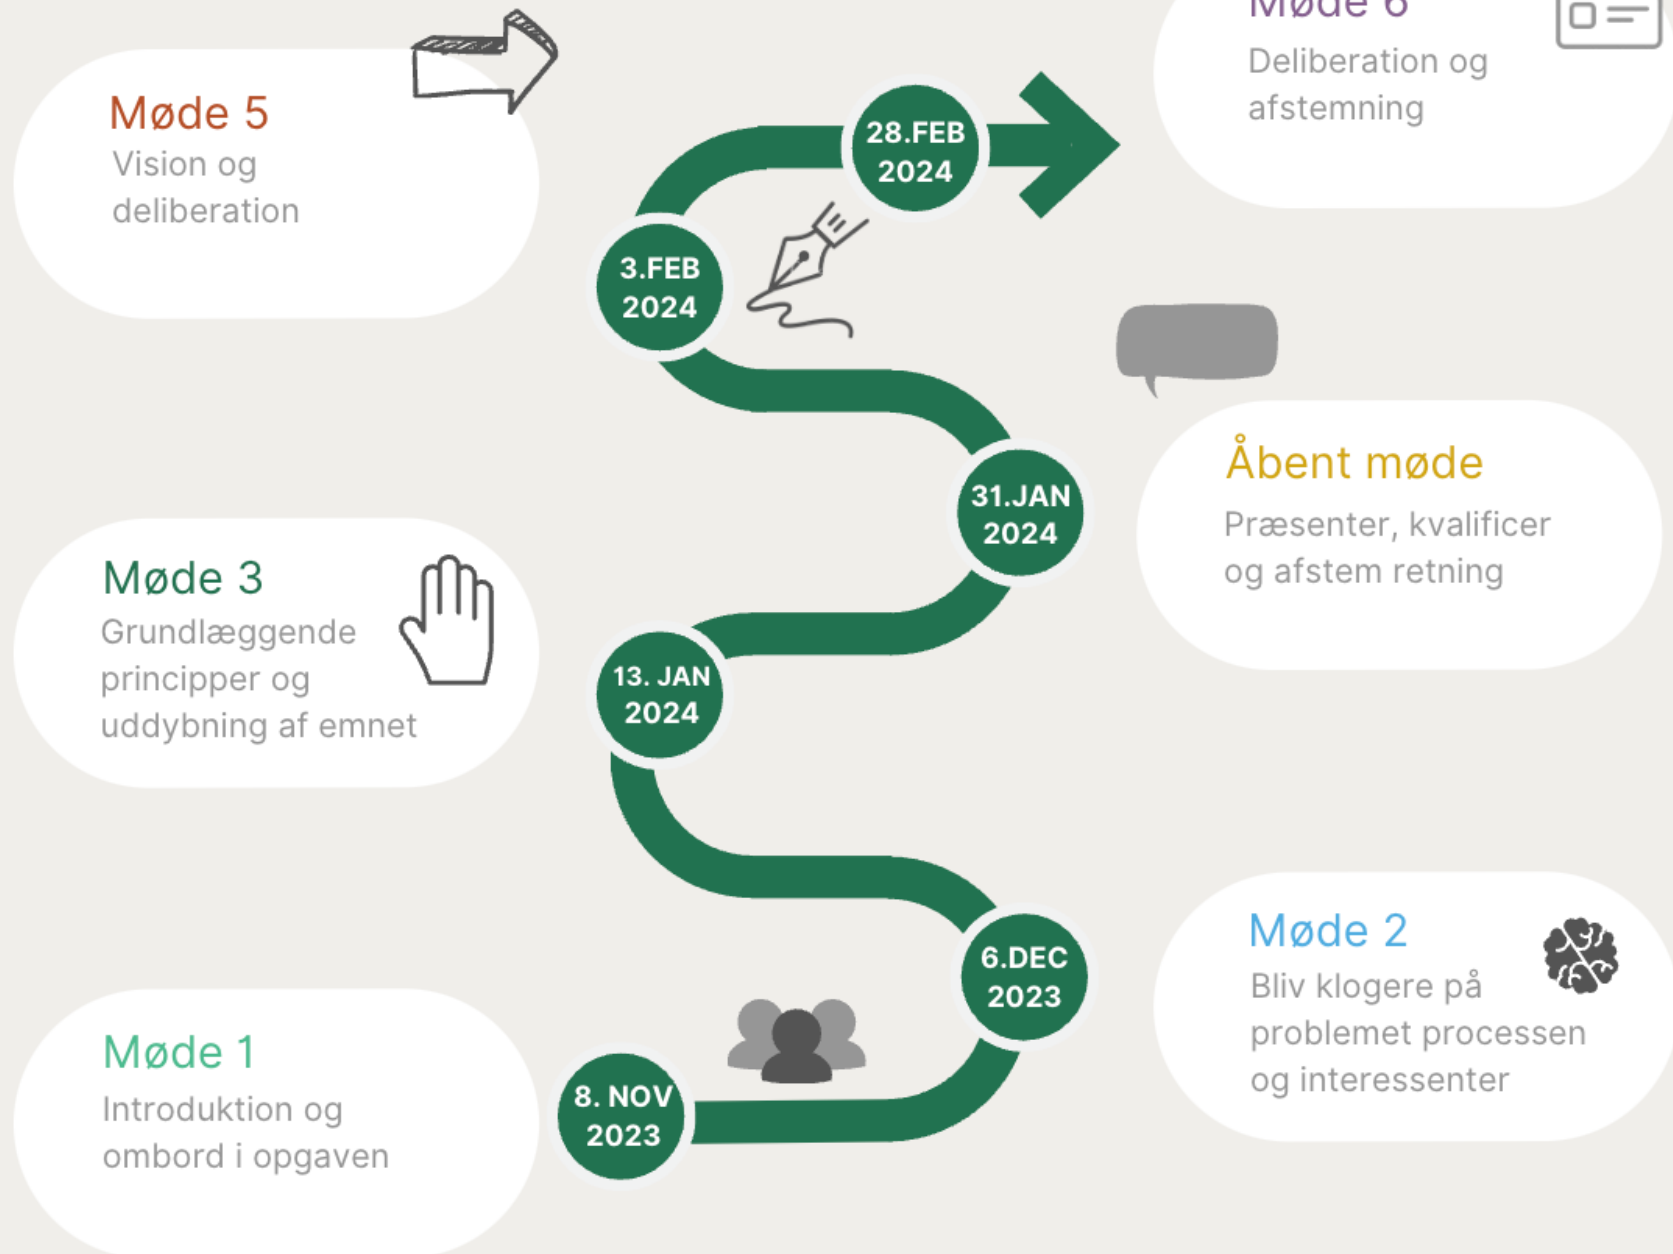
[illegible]
Deliberation og afstemning

Møde 5
Vision og deliberation

28.FEB 2024

3.FEB 2024

Åbent møde
Præsenter, kvalificer og afstem retning

31.JAN 2024

Møde 3
Grundlæggende principper og uddybning af emnet

13. JAN 2024

Møde 2
Bliv klogere på problemet processen og interessenter

6.DEC 2023

Møde 1
Introduktion og ombord i opgaven

8. NOV 2023